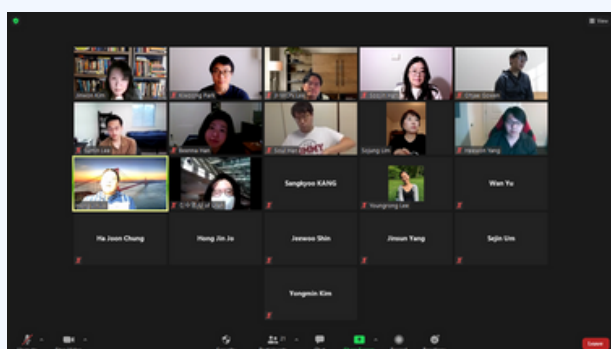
View

Jinwon Kim
Kyeongho Park
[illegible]
Soojin Park
Chae Sorsem
Sungjin Lee
Seonmin Nam
Siqi Han
Sojung Lim
Hyewon Yang
Sangkyoo KANG
Youngrong Lee
Wan Yu
Ha Joon Chung
Hong Jin Jo
Jaewoo Shin
Jinsun Yang
Sejin Um
Yongmin Kim

21
Leave